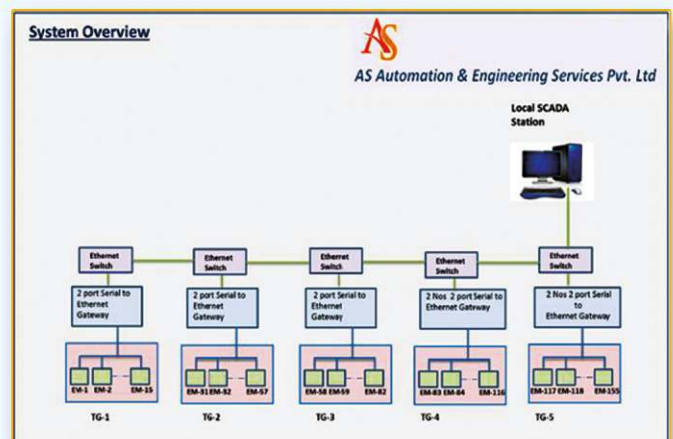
System Overview

AS

AS Automation & Engineering Services Pvt. Ltd

Local SCADA Station

Ethernet Switch

2 port Serial to Ethernet Gateway

EM-1 EM-2 EM-15

TG-1

Ethernet Switch

2 port Serial to Ethernet Gateway

EM-31 EM-32 EM-57

TG-2

Ethernet Switch

2 port Serial to Ethernet Gateway

EM-58 EM-59 EM-82

TG-3

Ethernet Switch

2 Nos 2 port Serial to Ethernet Gateway

EM-83 EM-84 EM-116

TG-4

Ethernet Switch

2 Nos 2 port Serial to Ethernet Gateway

EM-117 EM-118 EM-155

TG-5